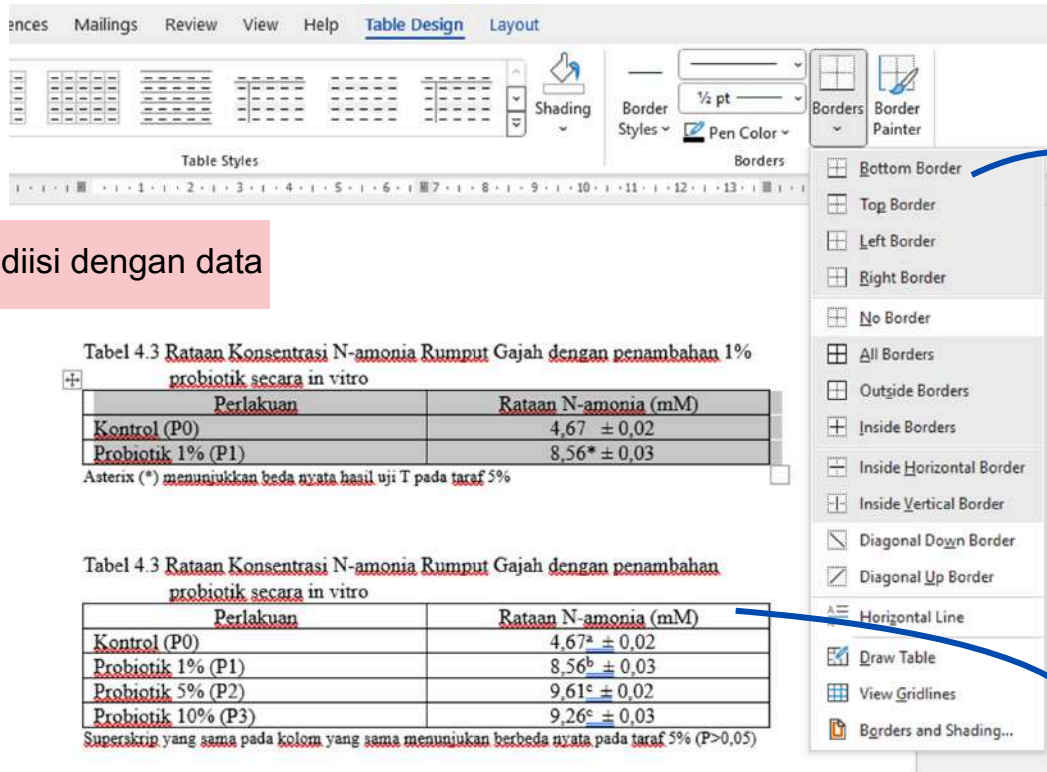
ences Mailings Review View Help Table Design Layout

Shading

Border Styles

½ pt

Pen Color

Borders

Border Painter

Table Styles

Borders

diisi dengan data

Tabel 4.3 Rataan Konsentrasi N-amonia Rumput Gajah dengan penambahan 1% probiotik secara in vitro

| Perlakuan | Rataan N-amonia (mM) |
|---|---|
| Kontrol (P0) | 4,67 ± 0,02 |
| Probiotik 1% (P1) | 8,56* ± 0,03 |

Asterix (*) menunjukkan beda nyata hasil uji T pada taraf 5%

Tabel 4.3 Rataan Konsentrasi N-amonia Rumput Gajah dengan penambahan probiotik secara in vitro

| Perlakuan | Rataan N-amonia (mM) |
|---|---|
| Kontrol (P0) | $4,67^a$ ± 0,02 |
| Probiotik 1% (P1) | $8,56^b$ ± 0,03 |
| Probiotik 5% (P2) | $9,61^c$ ± 0,02 |
| Probiotik 10% (P3) | $9,26^c$ ± 0,03 |

Superskrip yang sama pada kolom yang sama menunjukan berbeda nyata pada taraf 5% (P>0,05)

Bottom Border
Top Border
Left Border
Right Border
No Border
All Borders
Outside Borders
Inside Borders
Inside Horizontal Border
Inside Vertical Border
Diagonal Down Border
Diagonal Up Border
Horizontal Line
Draw Table
View Gridlines
Borders and Shading...